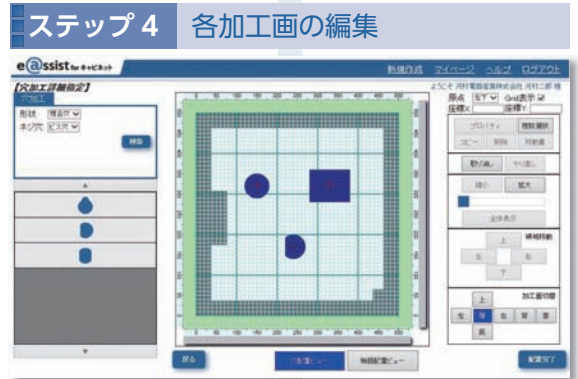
ステップ 4　各加工画の編集

e@ssist for キャビネット

新規作成　マイページ　ヘルプ　ログアウト

【穴加工詳細指定】

穴加工

形状 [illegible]

ネジ穴 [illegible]

検索

ようこそ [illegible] 様

原点 左下　Grid表示

座標X　座標Y

プロパティ　複数選択

コピー　削除　移動量

取り消し　やり直し

縮小　拡大

全体表示

領域移動

上

左　右

下

加工面切替

上

左　前　右　背　底

戻る

穴配置ビュー　物体配置ビュー

配置完了